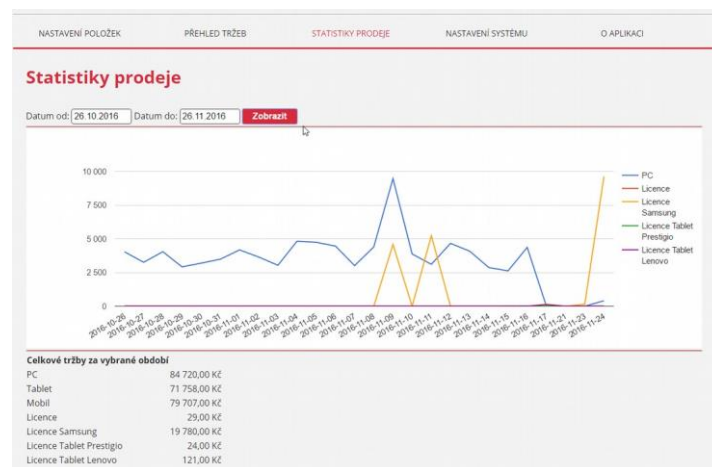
NASTAVENÍ POLOŽEK PŘEHLED TRŽEB STATISTIKY PRODEJE NASTAVENÍ SYSTÉMU O APLIKACI

Statistiky prodeje

Datum od: 26.10.2016 Datum do: 26.11.2016 Zobrazit

10 000
7 500
5 000
2 500
0

2016-10-26 2016-10-27 2016-10-28 2016-10-29 2016-10-30 2016-10-31 2016-11-01 2016-11-02 2016-11-03 2016-11-04 2016-11-05 2016-11-06 2016-11-07 2016-11-08 2016-11-09 2016-11-10 2016-11-11 2016-11-12 2016-11-13 2016-11-14 2016-11-15 2016-11-16 2016-11-17 2016-11-21 2016-11-23 2016-11-24

PC
Licence
Licence Samsung
Licence Tablet Prestigio
Licence Tablet Lenovo

Celkové tržby za vybrané období

| | |
|---|---|
| PC | 84 720,00 Kč |
| Tablet | 71 758,00 Kč |
| Mobil | 79 707,00 Kč |
| Licence | 29,00 Kč |
| Licence Samsung | 19 780,00 Kč |
| Licence Tablet Prestigio | 24,00 Kč |
| Licence Tablet Lenovo | 121,00 Kč |